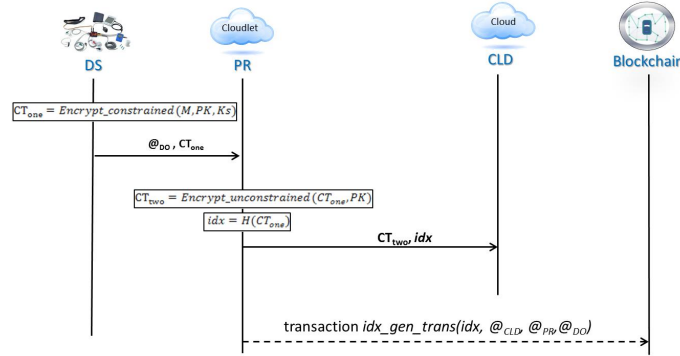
Cloudlet

Cloud

DS

PR

CLD

Blockchain

$CT_{one} = Encrypt\_constrained(M, PK, Ks)$

$@_{DO}$ , $CT_{one}$

$CT_{two} = Encrypt\_unconstrained(CT_{one}, PK)$

$idx = H(CT_{one})$

$CT_{two}$, $idx$

transaction $idx\_gen\_trans(idx, @_{CLD}, @_{PR}, @_{DO})$